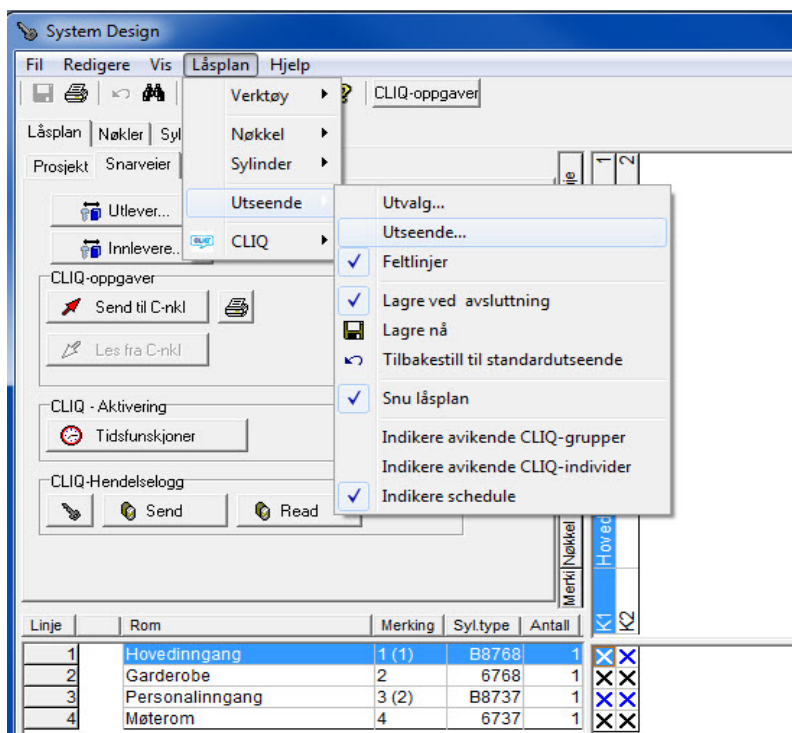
System Design

Fil Redigere Vis Låsplan Hjelp

CLIQ-oppgaver

Låsplan Nøkler Syl

Prosjekt Snarveier

Utlever...

Innlevere...

CLIQ-oppgaver

Send til C-nkl

Les fra C-nkl

CLIQ - Aktivering

Tidsfunskjoner

CLIQ-Hendelselogg

Send

Read

Verktøy

Nøkkel

Sylinder

Utseende

CLIQ

Utvalg...

Utseende...

Feltlinjer

Lagre ved avsluttning

Lagre nå

Tilbakestill til standardutseende

Snu låsplan

Indikere avikende CLIQ-grupper

Indikere avikende CLIQ-individer

Indikere schedule

1 2

Merki Nøkkel

Hoved

K1 K2

| Linje | | Rom | Merking | Syl.type | Antall |
|---|---|---|---|---|---|
| 1 | | Hovedinngang | 1 (1) | B8768 | 1 |
| 2 | | Garderobe | 2 | 6768 | 1 |
| 3 | | Personalinngang | 3 (2) | B8737 | 1 |
| 4 | | Møterom | 4 | 6737 | 1 |